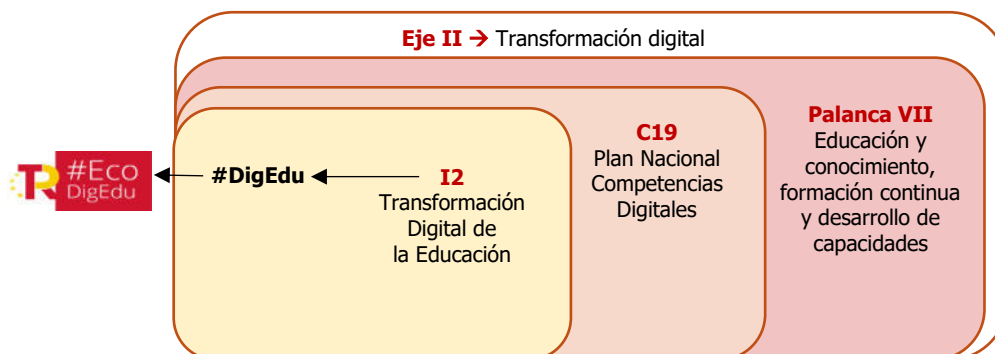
Eje II → Transformación digital

TR #Eco DigEdu

#DigEdu

I2
Transformación Digital de la Educación

C19
Plan Nacional Competencias Digitales

Palanca VII
Educación y conocimiento, formación continua y desarrollo de capacidades